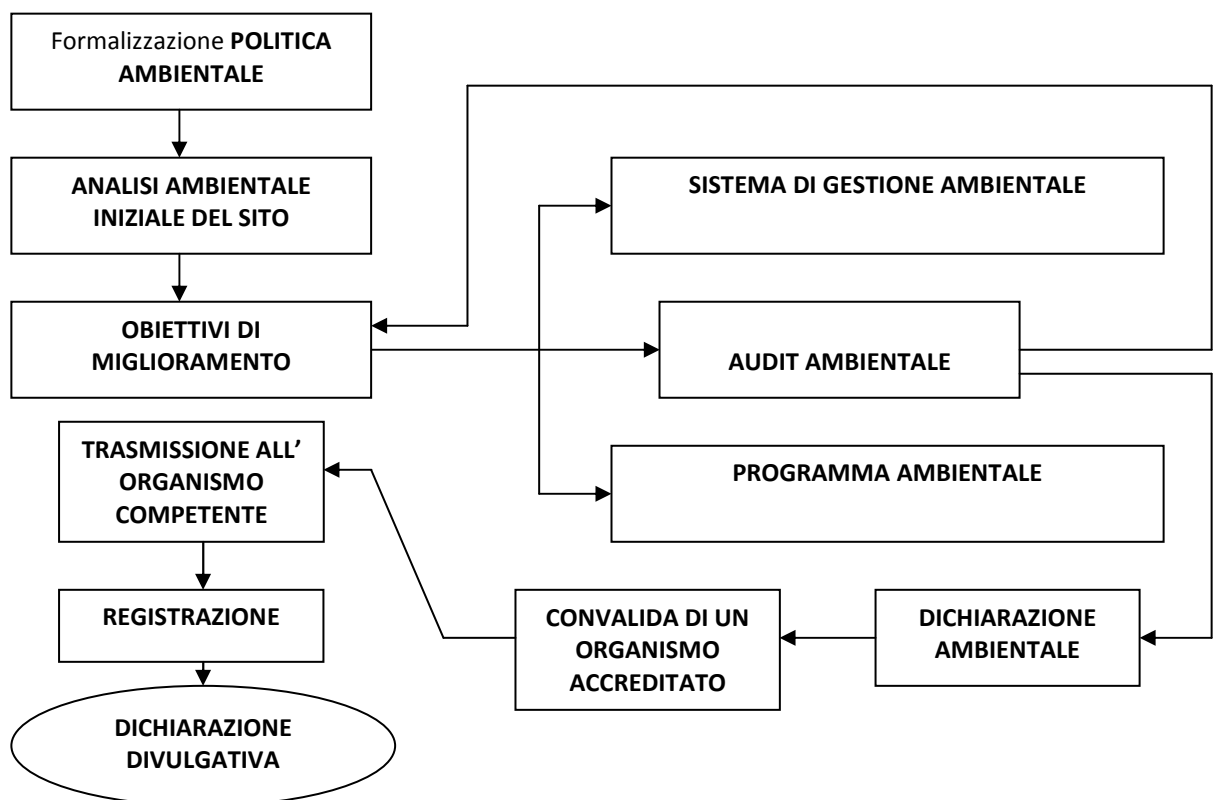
Formalizzazione **POLITICA AMBIENTALE**

**ANALISI AMBIENTALE INIZIALE DEL SITO**

**OBIETTIVI DI MIGLIORAMENTO**

**SISTEMA DI GESTIONE AMBIENTALE**

**AUDIT AMBIENTALE**

**PROGRAMMA AMBIENTALE**

**TRASMISSIONE ALL' ORGANISMO COMPETENTE**

**REGISTRAZIONE**

**DICHIARAZIONE DIVULGATIVA**

**CONVALIDA DI UN ORGANISMO ACCREDITATO**

**DICHIARAZIONE AMBIENTALE**